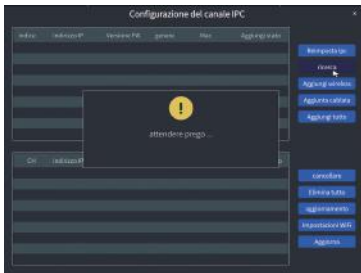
Configurazione del canale IPC

indice | Indirizzo IP | Versione FW | genere | Mac | Aggiungi stato

Reimpostazione

ricerca

Aggiungi wireless

Aggiunta cablata

Aggiungi tutto

attendere prego ...

CH | Indirizzo IP

cancellare

Elimina tutto

aggiornamento

Impostazioni WiFi

Aggiorna